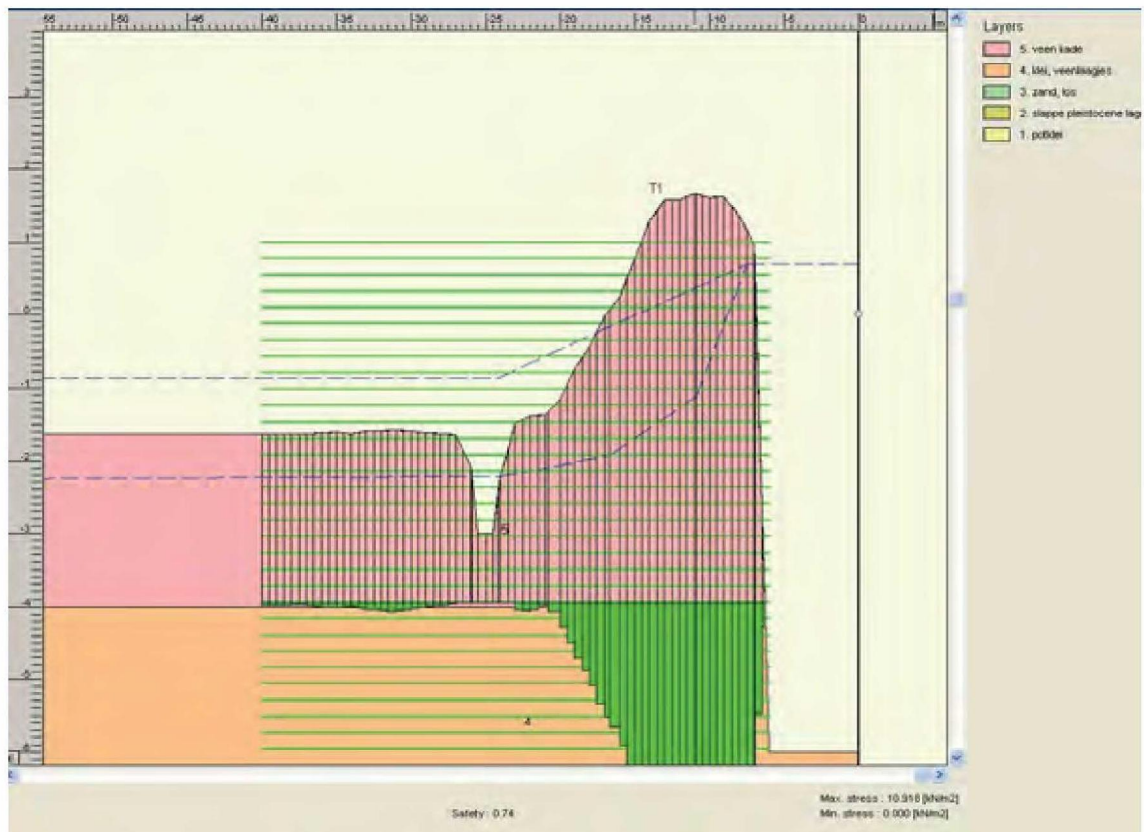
-55 -50 -45 -40 -35 -30 -25 -20 -15 -10 -5 0 m

Layers
5. veen kade
4. klei, veenlaagjes
3. zand, los
2. slappe pleistocene lag
1. potklei

T1

3
2
1
0
-1
-2
-3
-4
-5
-6

5
4

Safety : 0.74

Max. stress : 10.916 [kN/m2]
Min. stress : 0.000 [kN/m2]